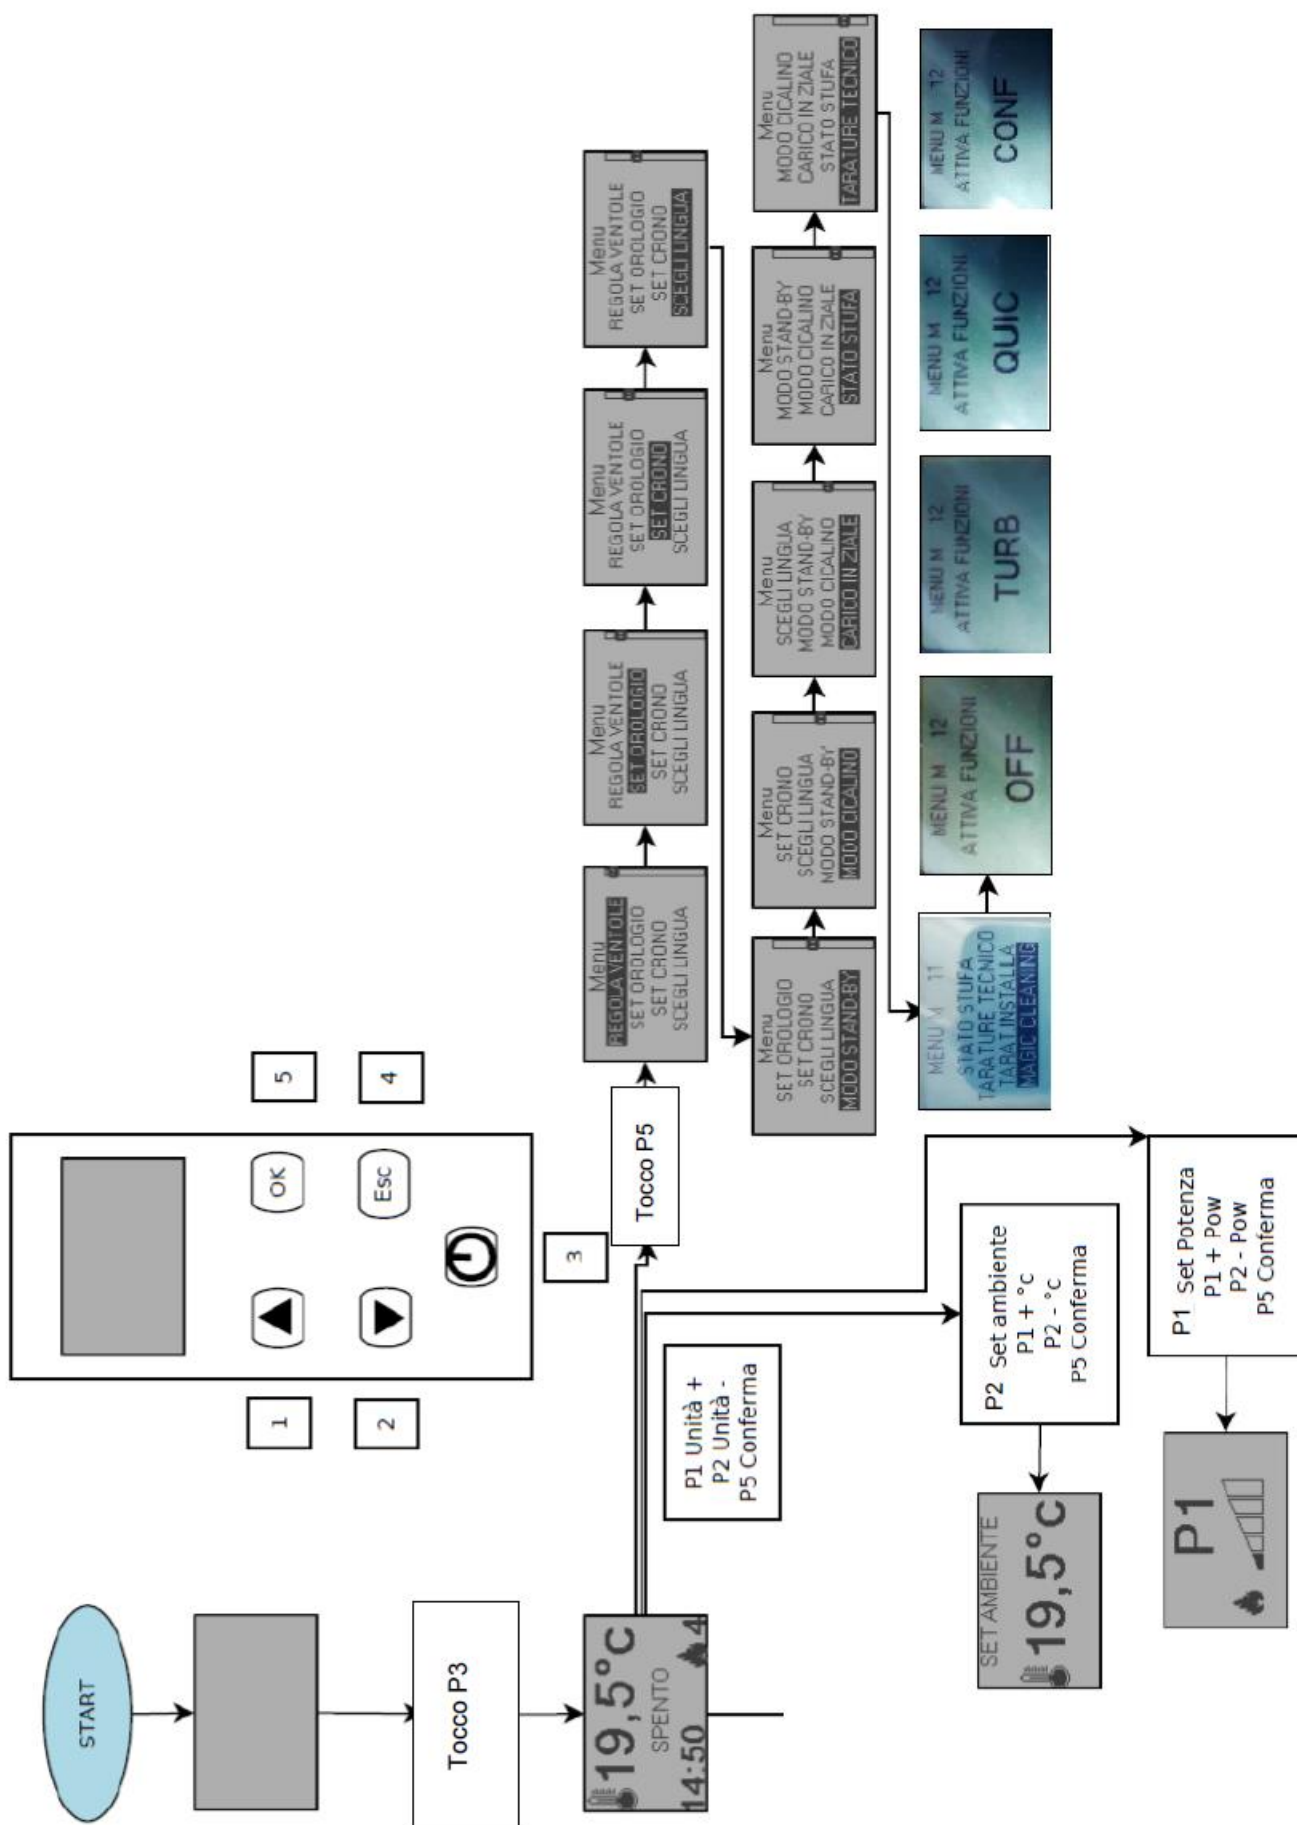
START

Tocco P3

19,5°C
SPENTO
14:50 4

1
2
OK
Esc
5
4
3

Tocco P5

P1 Unità +
P2 Unità -
P5 Conferma

P2 Set ambiente
P1 + °c
P2 - °c
P5 Conferma

SET AMBIENTE
19,5°C

P1 Set Potenza
P1 + Pow
P2 - Pow
P5 Conferma

P1

Menu
REGOLA VENTOLE
SET OROLOGIO
SET CRONO
SCEGLI LINGUA

Menu
REGOLA VENTOLE
SET OROLOGIO
SET CRONO
SCEGLI LINGUA

Menu
REGOLA VENTOLE
SET OROLOGIO
SET CRONO
SCEGLI LINGUA

Menu
REGOLA VENTOLE
SET OROLOGIO
SET CRONO
SCEGLI LINGUA

Menu
SET OROLOGIO
SET CRONO
SCEGLI LINGUA
MODO STAND-BY

Menu
SET CRONO
SCEGLI LINGUA
MODO STAND-BY
MODO CICALINO

Menu
SCEGLI LINGUA
MODO STAND-BY
MODO CICALINO
CARICO IN ZIALE

Menu
MODO STAND-BY
MODO CICALINO
CARICO IN ZIALE
STATO STUFA

Menu
MODO CICALINO
CARICO IN ZIALE
STATO STUFA
TARATURE TECNICO

MENU M 11
STATO STUFA
TARATURE TECNICO
TARAT INSTALLA
MAGIC CLEANING

MENU M 12
ATTIVA FUNZIONI
OFF

MENU M 12
ATTIVA FUNZIONI
TURB

MENU M 12
ATTIVA FUNZIONI
QUIC

MENU M 12
ATTIVA FUNZIONI
CONF